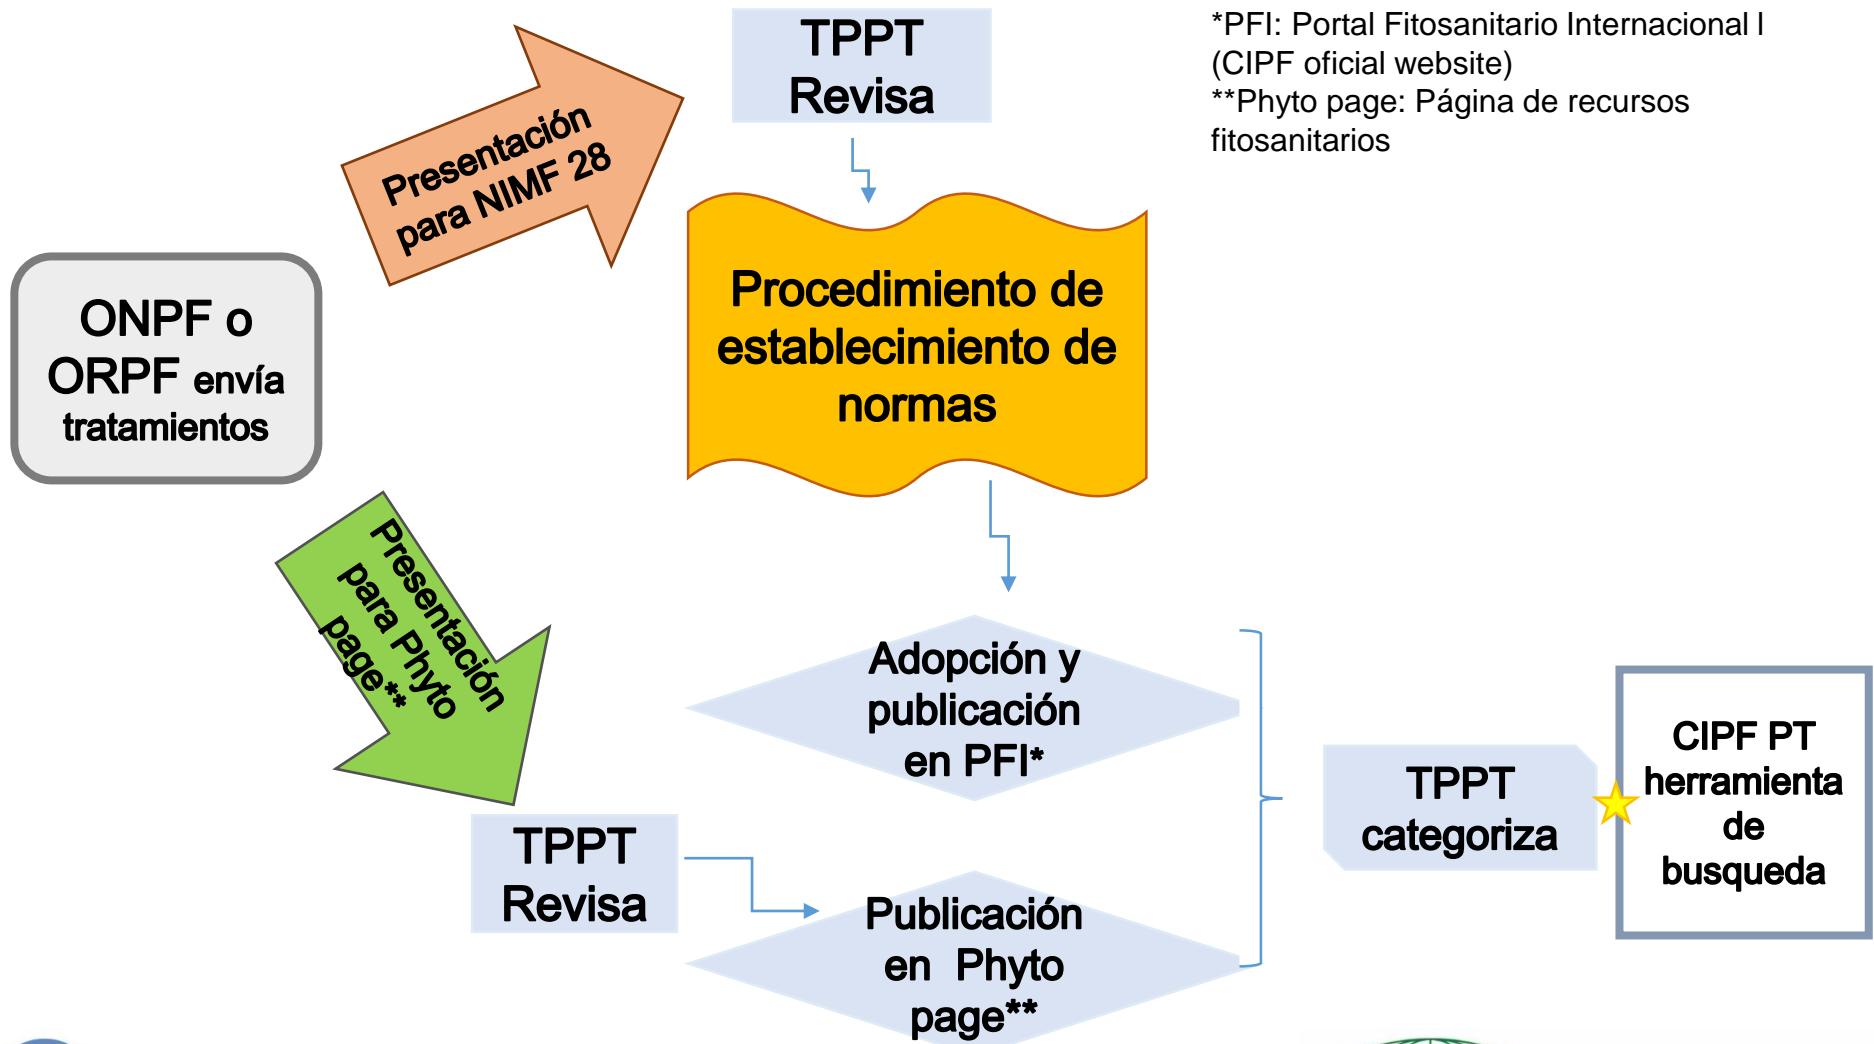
*PFI: Portal Fitosanitario Internacional l (CIPF oficial website)
**Phyto page: Página de recursos fitosanitarios

TPPT Revisa

Presentación para NIMF 28

ONPF o ORPF envía tratamientos

Procedimiento de establecimiento de normas

Presentación para Phyto page**

Adopción y publicación en PFI*

TPPT Revisa

Publicación en Phyto page**

TPPT categoriza

CIPF PT herramienta de busqueda